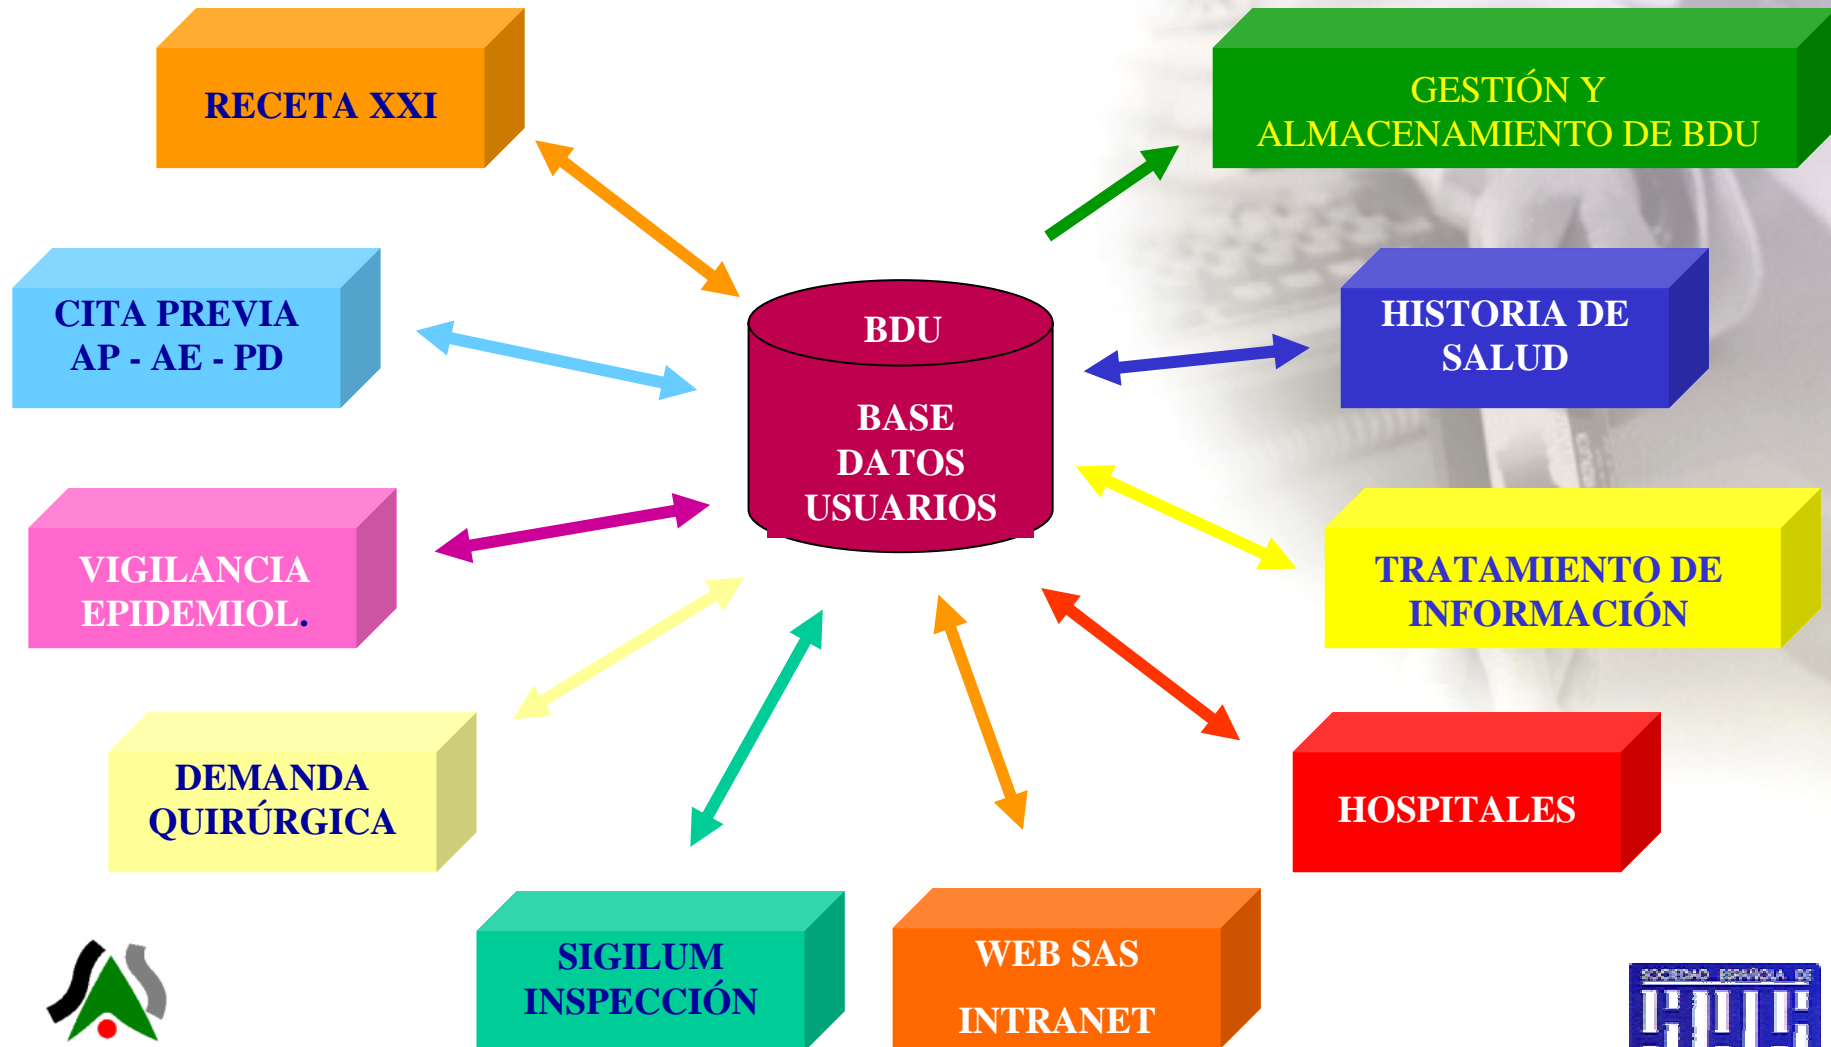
RECETA XXI

GESTIÓN Y ALMACENAMIENTO DE BDU

CITA PREVIA AP - AE - PD

BDU

BASE DATOS USUARIOS

HISTORIA DE SALUD

VIGILANCIA EPIDEMIOL.

TRATAMIENTO DE INFORMACIÓN

DEMANDA QUIRÚRGICA

HOSPITALES

SIGILUM INSPECCIÓN

WEB SAS

INTRANET

SOCIEDAD ESPAÑOLA DE